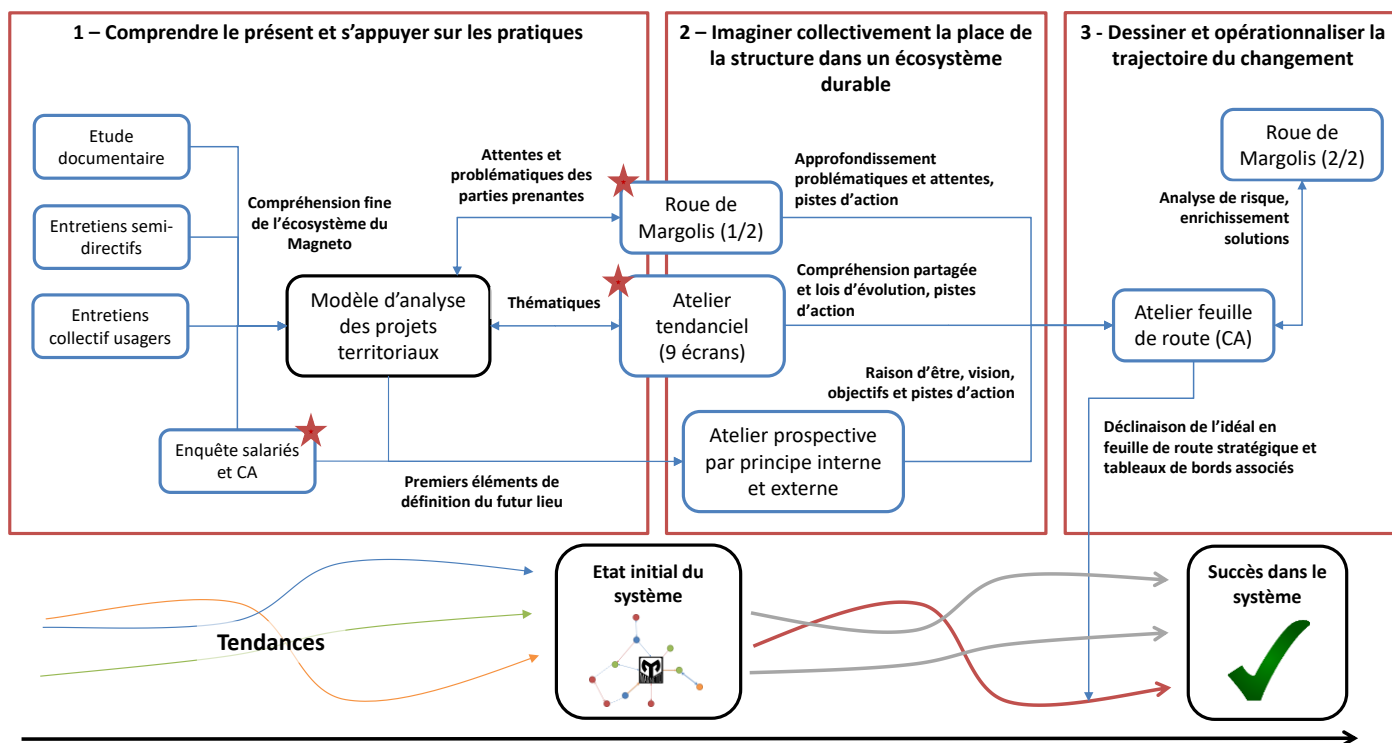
1 – Comprendre le présent et s'appuyer sur les pratiques

Etude documentaire

Entretiens semi-directifs

Entretiens collectif usagers

Enquête salariés et CA

Compréhension fine de l'écosystème du Magneto

Attentes et problématiques des parties prenantes

Modèle d'analyse des projets territoriaux

Thématiques

Premiers éléments de définition du futur lieu

2 – Imaginer collectivement la place de la structure dans un écosystème durable

Roue de Margolis (1/2)

Approfondissement problématiques et attentes, pistes d'action

Atelier tendanciel (9 écrans)

Compréhension partagée et lois d'évolution, pistes d'action

Raison d'être, vision, objectifs et pistes d'action

Atelier prospective par principe interne et externe

3 - Dessiner et opérationnaliser la trajectoire du changement

Roue de Margolis (2/2)

Analyse de risque, enrichissement solutions

Atelier feuille de route (CA)

Déclinaison de l'idéal en feuille de route stratégique et tableaux de bords associés

Tendances

Etat initial du système

Succès dans le système